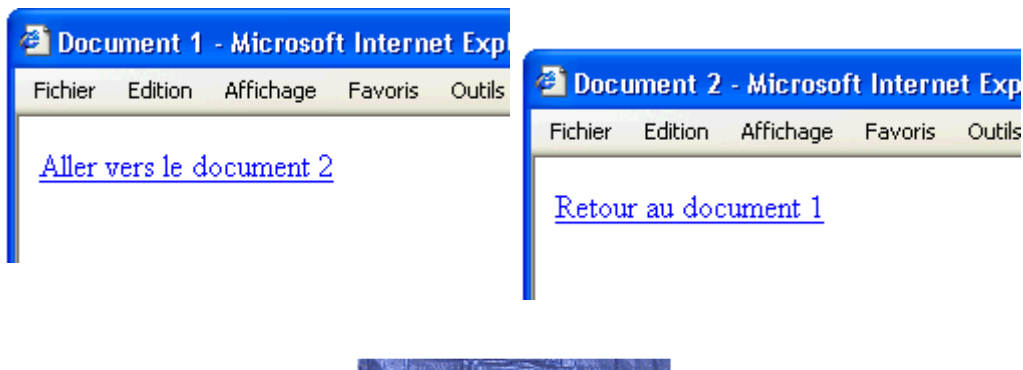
Document 1 - Microsoft Internet Expl

Fichier Edition Affichage Favoris Outils

Aller vers le document 2

Document 2 - Microsoft Internet Exp

Fichier Edition Affichage Favoris Outils

Retour au document 1